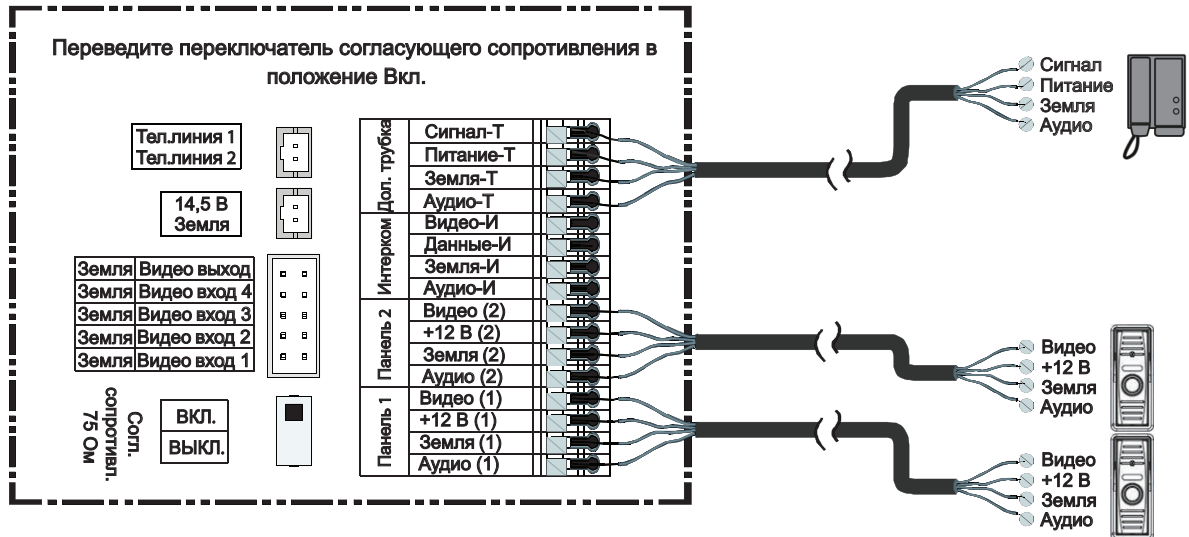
Переведите переключатель согласующего сопротивления в положение Вкл.

Тел.линия 1
Тел.линия 2

14,5 В
Земля

| Земля | Видео выход |
|---|---|
| Земля | Видео вход 4 |
| Земля | Видео вход 3 |
| Земля | Видео вход 2 |
| Земля | Видео вход 1 |

Согл. сопротивл. 75 Ом
ВКЛ.
ВЫКЛ.

Доп. трубка
Сигнал-Т
Питание-Т
Земля-Т
Аудио-Т

Интерком
Видео-И
Данные-И
Земля-И
Аудио-И

Панель 2
Видео (2)
+12 В (2)
Земля (2)
Аудио (2)

Панель 1
Видео (1)
+12 В (1)
Земля (1)
Аудио (1)

Сигнал
Питание
Земля
Аудио

Видео
+12 В
Земля
Аудио

Видео
+12 В
Земля
Аудио